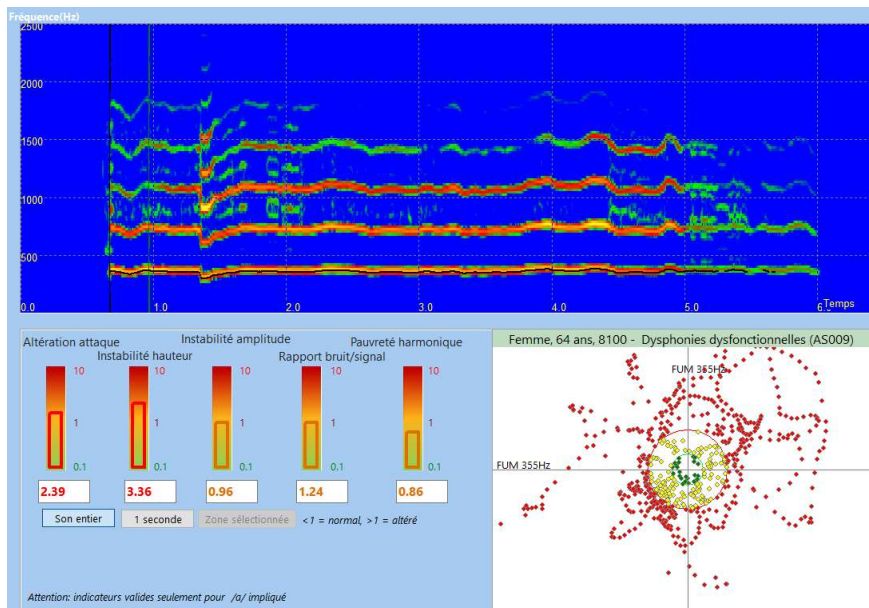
Fréquence(Hz)
2500
2000
1500
1000
500
0.0
1.0
2.0
3.0
4.0
5.0
6.0
Temps

Altération attaque
Instabilité amplitude
Pauvreté harmonique
Instabilité hauteur
Rapport bruit/signal

10
1
0.1
10
1
0.1
10
1
0.1
10
1
0.1
10
1
0.1

2.39
3.36
0.96
1.24
0.86

Son entier
1 seconde
Zone sélectionnée
<1 = normal, >1 = altéré

Attention: indicateurs valides seulement pour /a/ impliqué

Femme, 64 ans, 8100 - Dysphonies dysfonctionnelles (AS009)
FUM 355Hz
FUM 355Hz